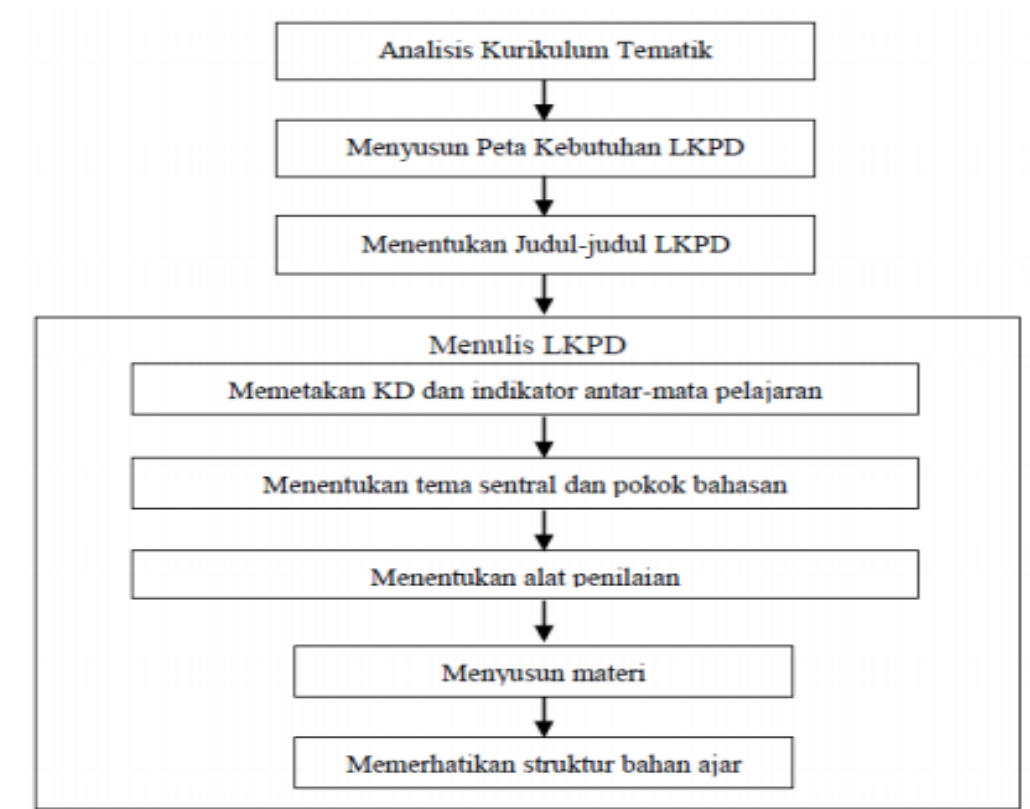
Analisis Kurikulum Tematik

Menyusun Peta Kebutuhan LKPD

Menentukan Judul-judul LKPD

Menulis LKPD

Memetakan KD dan indikator antar-mata pelajaran

Menentukan tema sentral dan pokok bahasan

Menentukan alat penilaian

Menyusun materi

Memerhatikan struktur bahan ajar